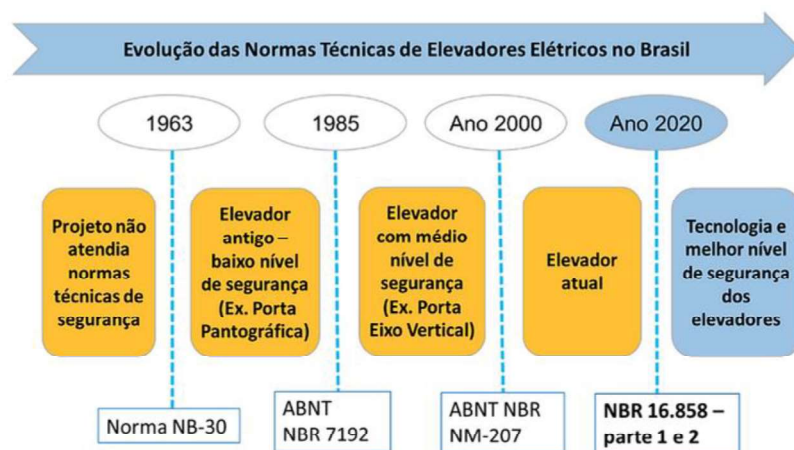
Evolução das Normas Técnicas de Elevadores Elétricos no Brasil

1963

1985

Ano 2000

Ano 2020

Projeto não atendia normas técnicas de segurança

Elevador antigo – baixo nível de segurança (Ex. Porta Pantográfica)

Elevador com médio nível de segurança (Ex. Porta Eixo Vertical)

Elevador atual

Tecnologia e melhor nível de segurança dos elevadores

Norma NB-30

ABNT NBR 7192

ABNT NBR NM-207

NBR 16.858 – parte 1 e 2